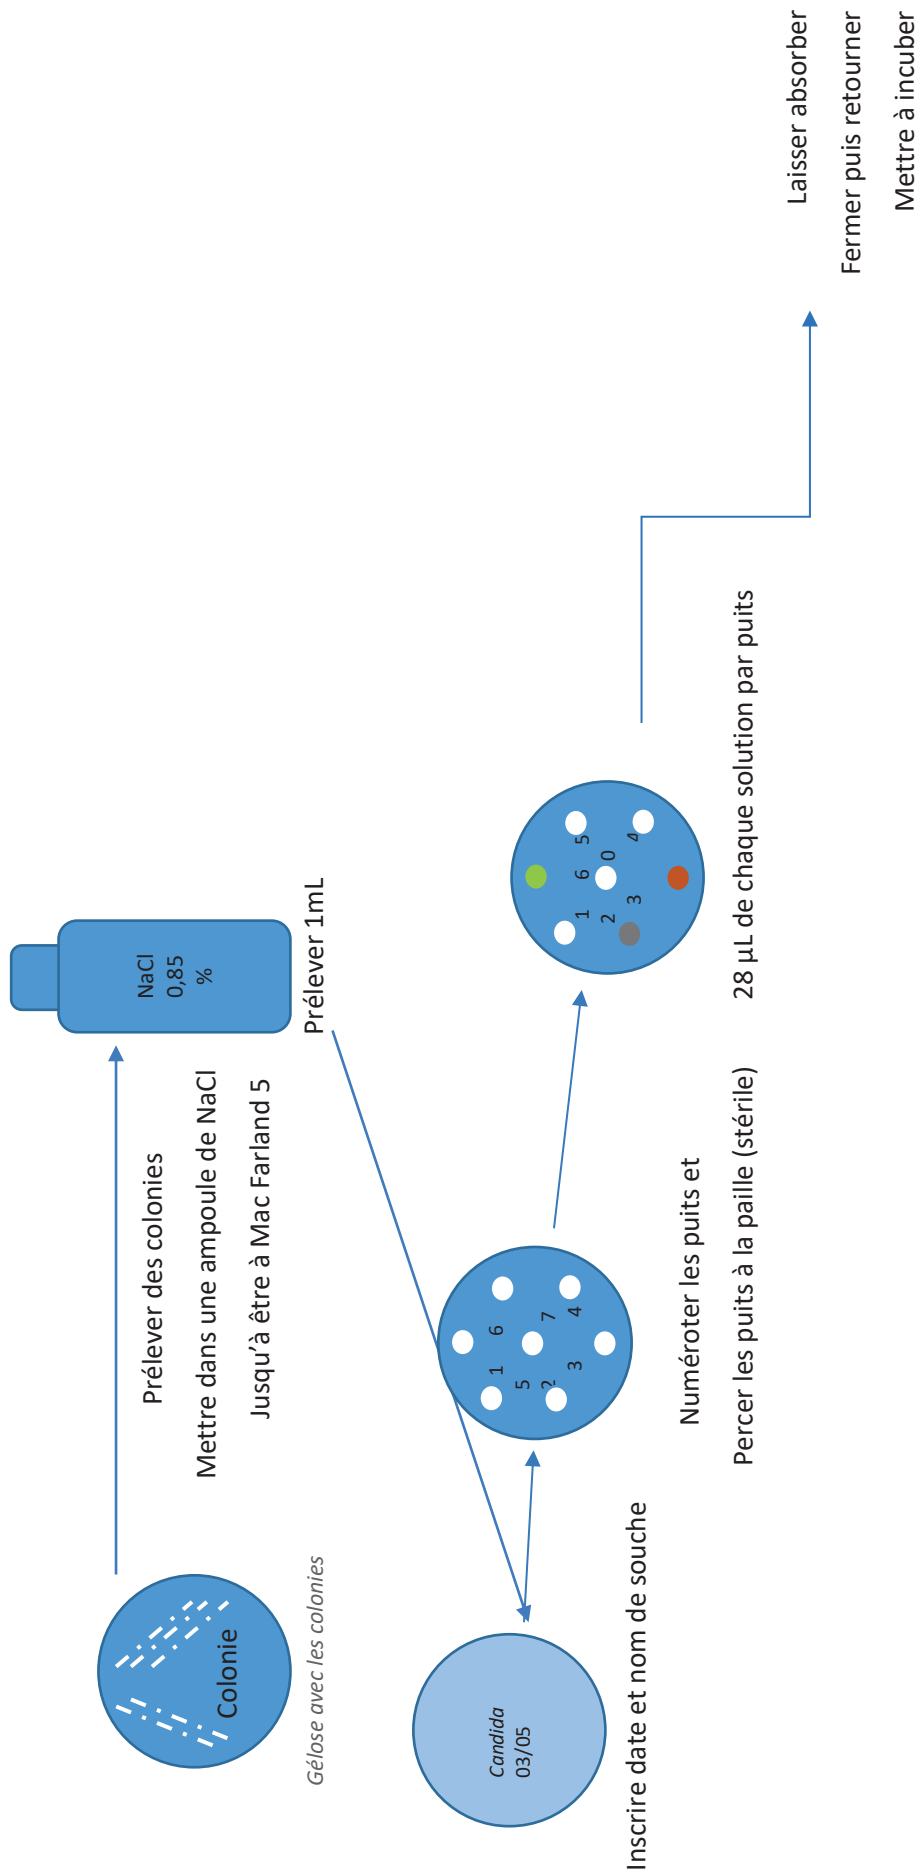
Colonie

Gélose avec les colonies

Prélever des colonies

Mettre dans une ampoule de NaCl

Jusqu'à être à Mac Farland 5

NaCl 0,85 %

Prélever 1mL

Candida 03/05

Inscrire date et nom de souche

1 6 7 4 5 2 3

Numéroter les puits et

Percer les puits à la paille (stérile)

1 6 5 0 4 2 3

28 µL de chaque solution par puits

Laisser absorber

Fermer puis retourner

Mettre à incuber